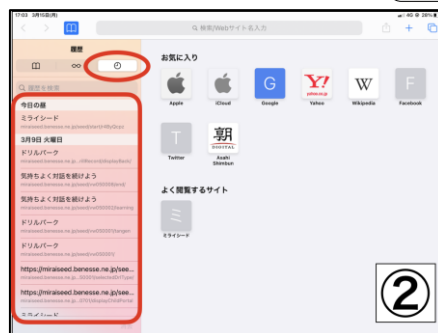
17:03 3月10日(水)
4G 28%

検索/Webサイト名入力

履歴

履歴を検索

今日の朝
ミライシード
miraiseed.benesse.ne.jp/seed/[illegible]
3月9日 火曜日
ドリルパーク
miraiseed.benesse.ne.jp/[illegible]
気持ちよく対話を続けよう
miraiseed.benesse.ne.jp/seed/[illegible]
気持ちよく対話を続けよう
miraiseed.benesse.ne.jp/seed/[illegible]
ドリルパーク
miraiseed.benesse.ne.jp/seed/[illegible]
ドリルパーク
miraiseed.benesse.ne.jp/seed/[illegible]
https://miraiseed.benesse.ne.jp/see...
miraiseed.benesse.ne.jp/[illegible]
https://miraiseed.benesse.ne.jp/see...
miraiseed.benesse.ne.jp/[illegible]
ミライシード

お気に入り

Apple
iCloud
G
Google
Y!
Yahoo
W
Wikipedia
F
Facebook
T
Twitter
朝
DIGITAL
Asahi Shimbun

よく閲覧するサイト

ミライシード

②